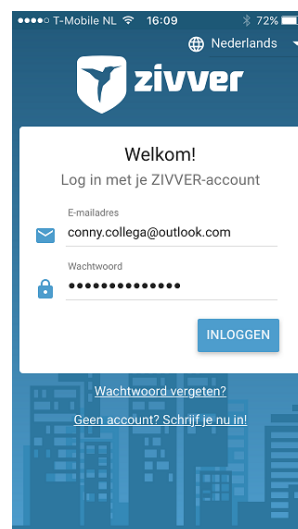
●●●●○ T-Mobile NL 16:09 72%

Nederlands

zivver

Welkom!

Log in met je ZIVVER-account

E-mailadres

conny.collega@outlook.com

Wachtwoord

••••••••••••••

INLOGGEN

Wachtwoord vergeten?

Geen account? Schrijf je nu in!